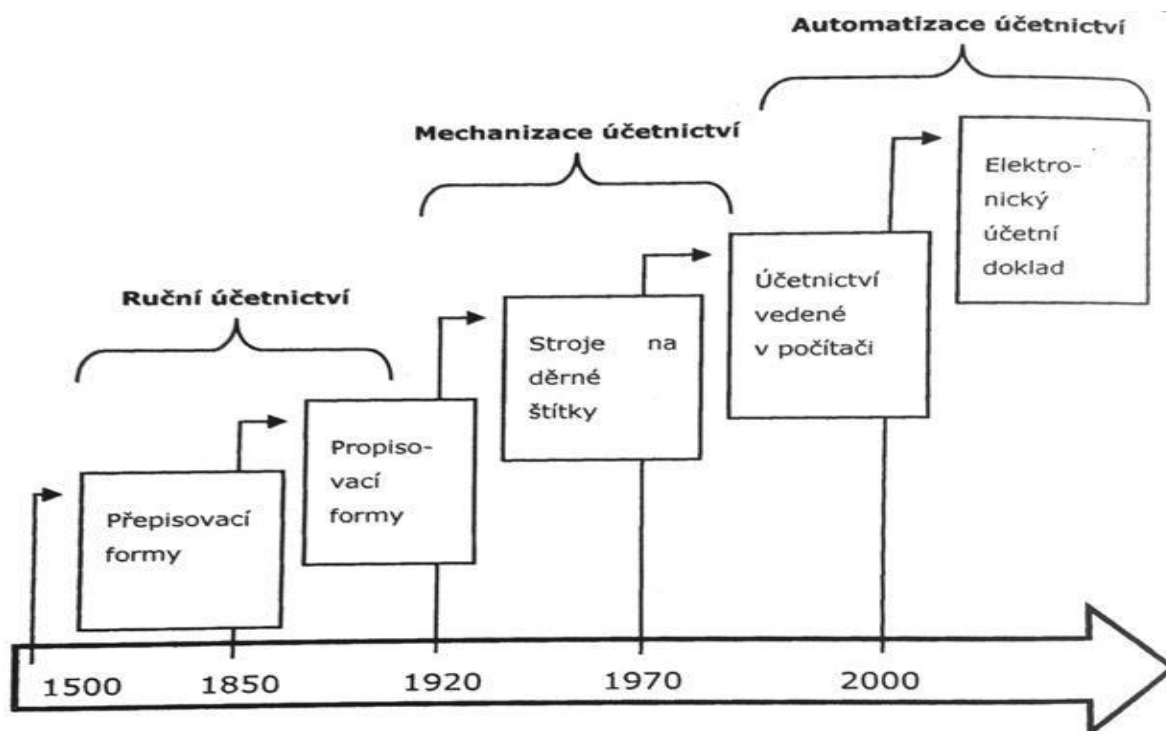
Automatizace účetnictví

Mechanizace účetnictví

Ruční účetnictví

Elektronický účetní doklad

Účetnictví vedené v počítači

Stroje na děrné štítky

Propisovací formy

Přepisovací formy

1500
1850
1920
1970
2000